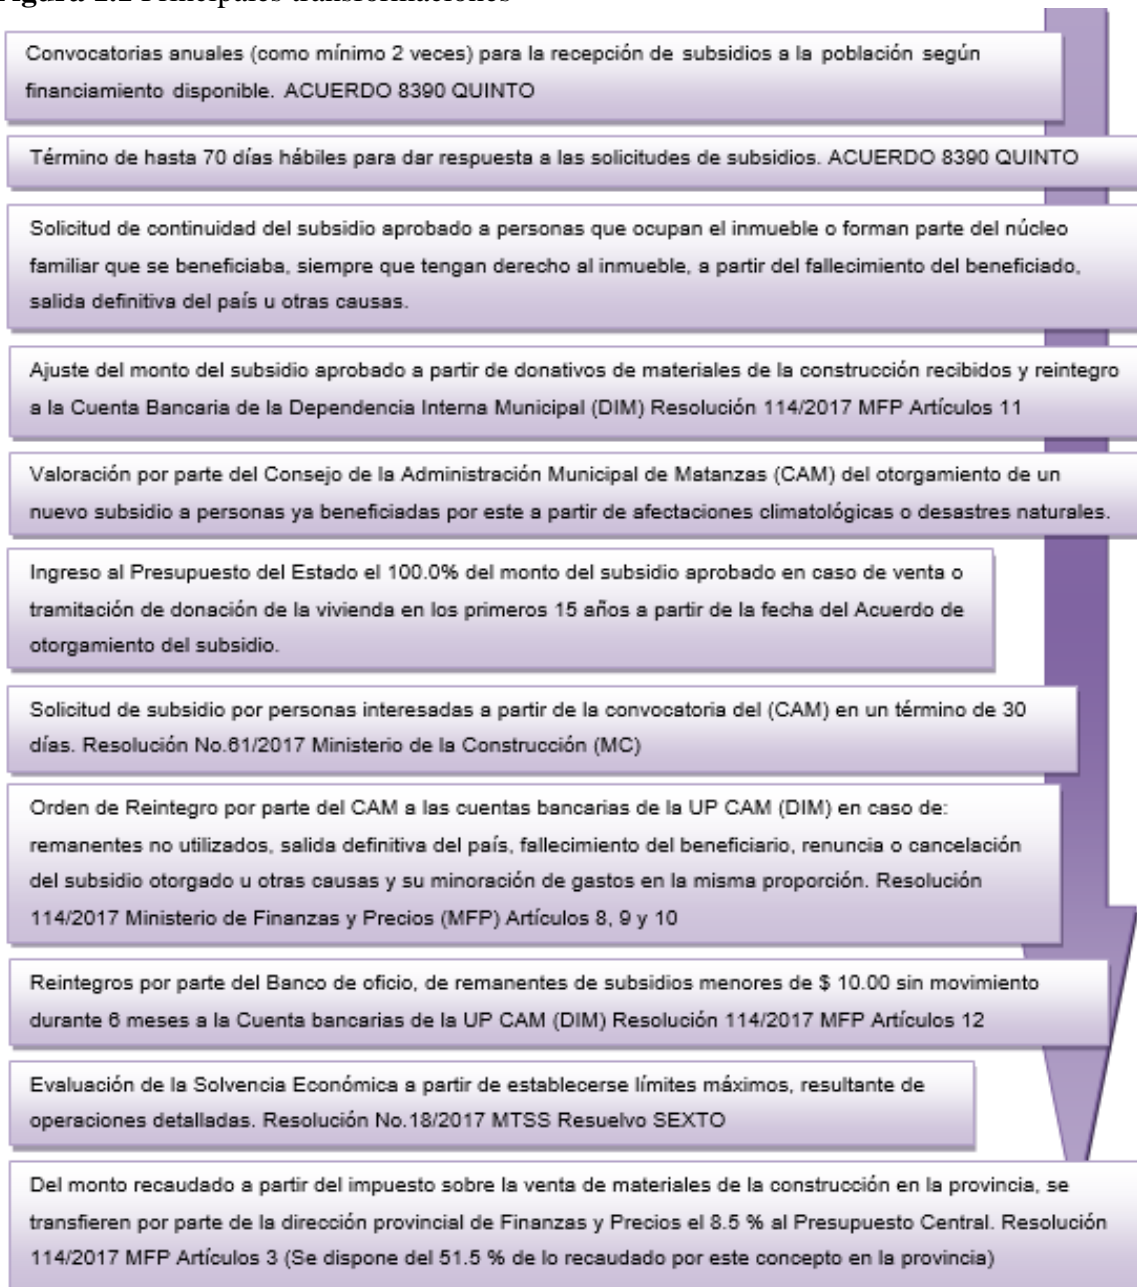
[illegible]igura 1.1 Principales transformaciones

Convocatorias anuales (como mínimo 2 veces) para la recepción de subsidios a la población según financiamiento disponible. ACUERDO 8390 QUINTO

Término de hasta 70 días hábiles para dar respuesta a las solicitudes de subsidios. ACUERDO 8390 QUINTO

Solicitud de continuidad del subsidio aprobado a personas que ocupan el inmueble o forman parte del núcleo familiar que se beneficiaba, siempre que tengan derecho al inmueble, a partir del fallecimiento del beneficiado, salida definitiva del país u otras causas.

Ajuste del monto del subsidio aprobado a partir de donativos de materiales de la construcción recibidos y reintegro a la Cuenta Bancaria de la Dependencia Interna Municipal (DIM) Resolución 114/2017 MFP Artículos 11

Valoración por parte del Consejo de la Administración Municipal de Matanzas (CAM) del otorgamiento de un nuevo subsidio a personas ya beneficiadas por este a partir de afectaciones climatológicas o desastres naturales.

Ingreso al Presupuesto del Estado el 100.0% del monto del subsidio aprobado en caso de venta o tramitación de donación de la vivienda en los primeros 15 años a partir de la fecha del Acuerdo de otorgamiento del subsidio.

Solicitud de subsidio por personas interesadas a partir de la convocatoria del (CAM) en un término de 30 días. Resolución No.61/2017 Ministerio de la Construcción (MC)

Orden de Reintegro por parte del CAM a las cuentas bancarias de la UP CAM (DIM) en caso de: remanentes no utilizados, salida definitiva del país, fallecimiento del beneficiario, renuncia o cancelación del subsidio otorgado u otras causas y su minoración de gastos en la misma proporción. Resolución 114/2017 Ministerio de Finanzas y Precios (MFP) Artículos 8, 9 y 10

Reintegros por parte del Banco de oficio, de remanentes de subsidios menores de $ 10.00 sin movimiento durante 6 meses a la Cuenta bancarias de la UP CAM (DIM) Resolución 114/2017 MFP Artículos 12

Evaluación de la Solvencia Económica a partir de establecerse límites máximos, resultante de operaciones detalladas. Resolución No.18/2017 MTSS Resuelvo SEXTO

Del monto recaudado a partir del impuesto sobre la venta de materiales de la construcción en la provincia, se transfieren por parte de la dirección provincial de Finanzas y Precios el 8.5 % al Presupuesto Central. Resolución 114/2017 MFP Artículos 3 (Se dispone del 51.5 % de lo recaudado por este concepto en la provincia)